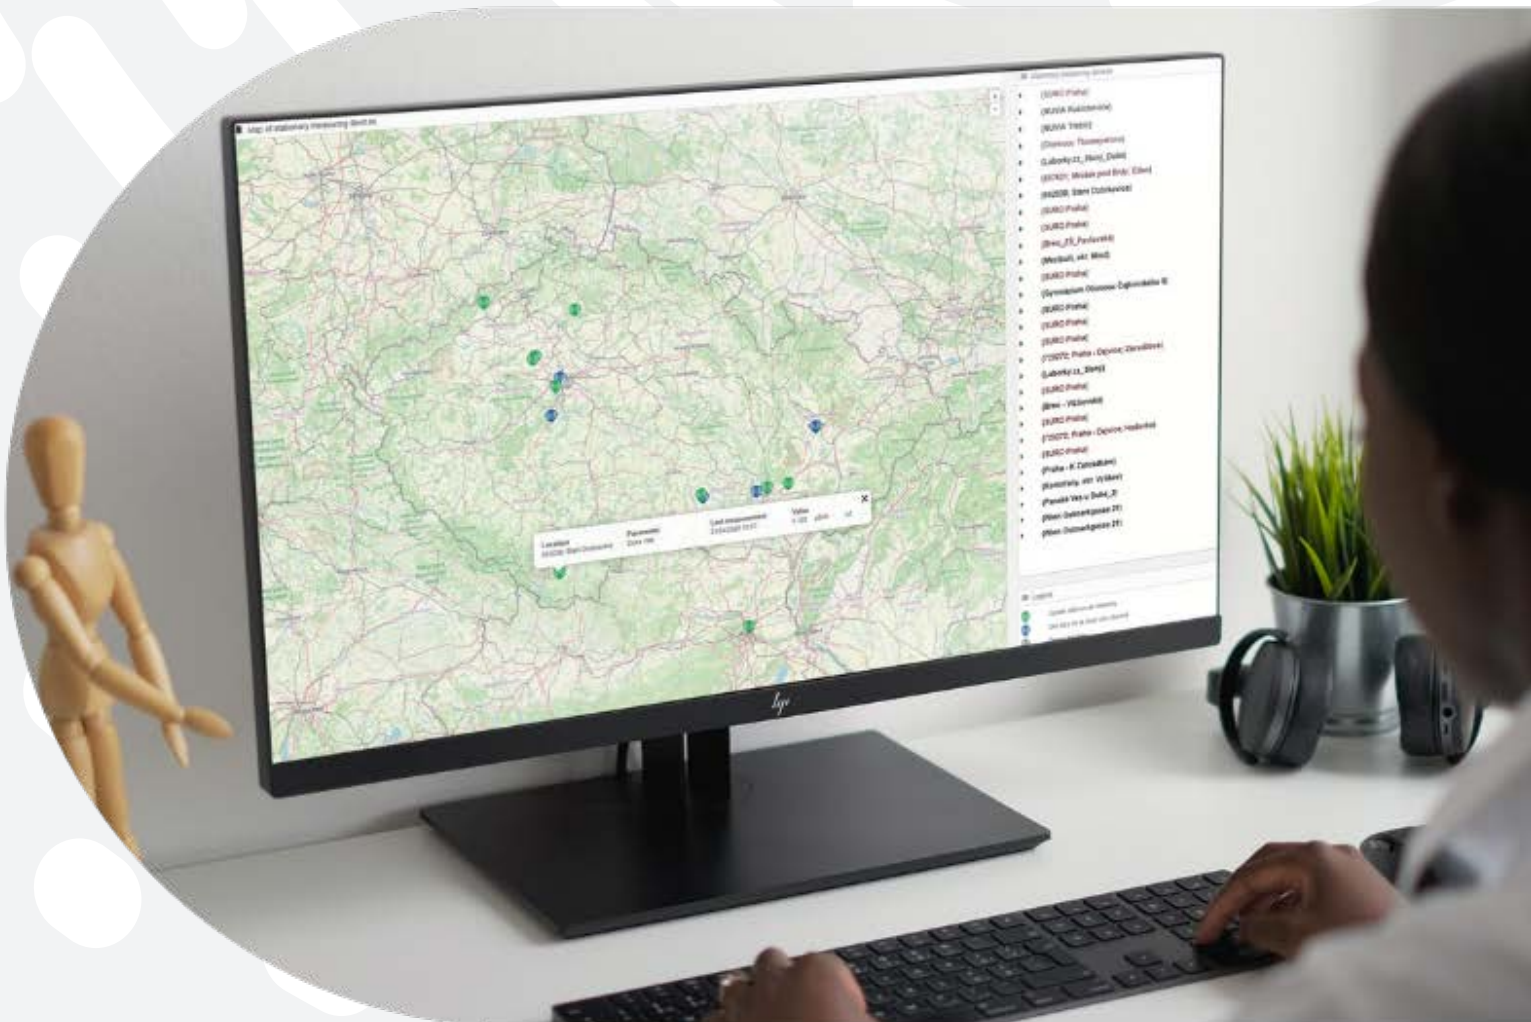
Map of stationary measuring devices

Stationary measuring devices

[SURO Praha]
[SUVIA Rokitnovice]
[SUVIA Trebic]
[Olomouc Tkoneyehova]
(Luborky,cz_Slon)_Dolni)
(EO921: Mnisek pod Brdy, Eden)
(RAD0B: Stare Dobrkovice)
[SURO Praha]
[SURO Praha]
(Brno_ZS_Pavlovska)
(Mezibori, ulr. Mire)
[SURO Praha]
(Gymnazium Olomouc Cajkovskeho 9)
[SURO Praha]
[SURO Praha]
[SURO Praha]
(T0070; Praha - Depone; Zlenetinov)
(Luborky,cz_Slon)
[SURO Praha]
(Brno - Vitkovska)
[SURO Praha]
(T0070; Praha - Depone; Hostivice)
[SURO Praha]
(Praha - K Zahradkam)
(Kostelany, ulr. Vysina)
(Pavelek Ves u Doba_3)
(Wien Geimerkgasse 21)
(Wien Geimerkgasse 21)

Legend

Location
RAD0B: Stare Dobrkovice
Parameter
Dose rate
Last measurement
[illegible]
Value
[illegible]
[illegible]